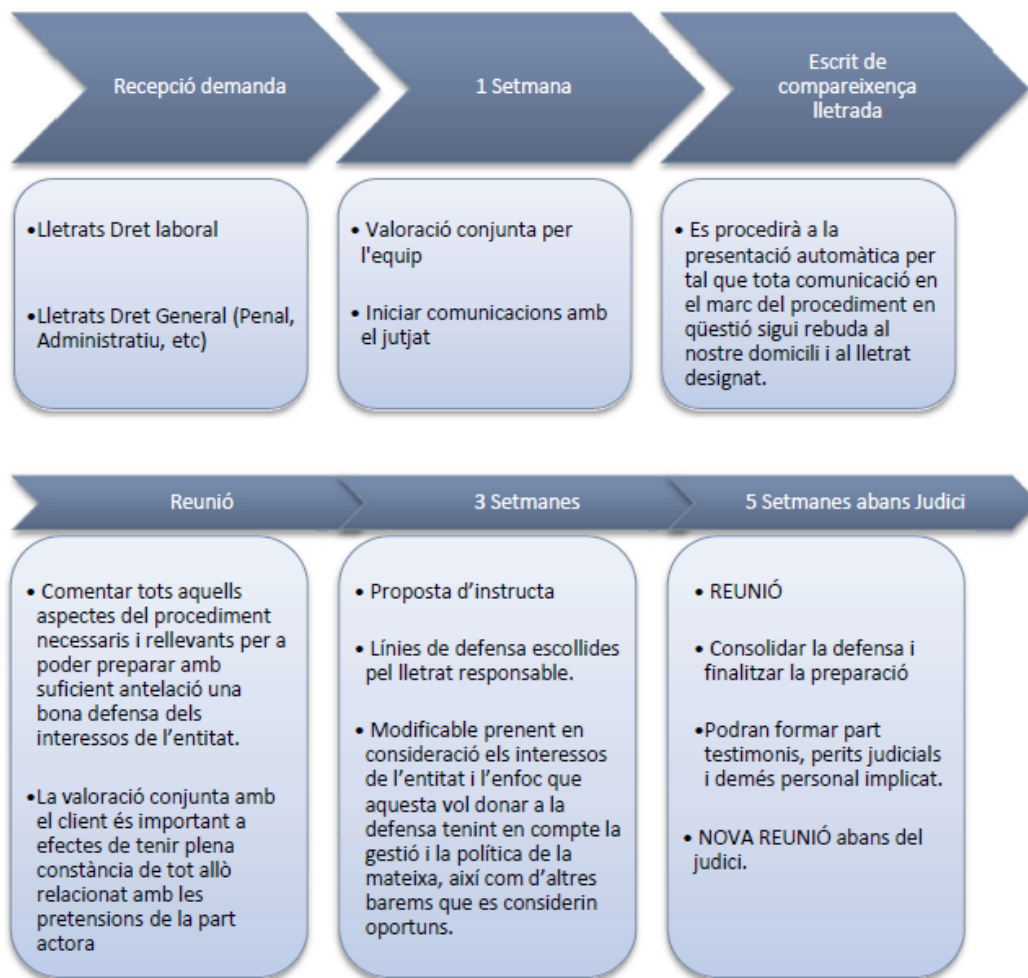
Recepció demanda

•Lletrats Dret laboral

•Lletrats Dret General (Penal, Administratiu, etc)

1 Setmana

• Valoració conjunta per l'equip

• Iniciar comunicacions amb el jutjat

Escrit de compareixença lletrada

• Es procedirà a la presentació automàtica per tal que tota comunicació en el marc del procediment en qüestió sigui rebuda al nostre domicili i al lletrat designat.

Reunió

• Comentar tots aquells aspectes del procediment necessaris i rellevants per a poder preparar amb suficient antelació una bona defensa dels interessos de l'entitat.

•La valoració conjunta amb el client és important a efectes de tenir plena constància de tot allò relacionat amb les pretensions de la part actora

3 Setmanes

• Proposta d'instructa

• Línies de defensa escollides pel lletrat responsable.

• Modificable prenent en consideració els interessos de l'entitat i l'enfoc que aquesta vol donar a la defensa tenint en compte la gestió i la política de la mateixa, així com d'altres barems que es considerin oportuns.

5 Setmanes abans Judici

• REUNIÓ

• Consolidar la defensa i finalitzar la preparació

•Podran formar part testimonis, perits judicials i demés personal implicat.

• NOVA REUNIÓ abans del judici.